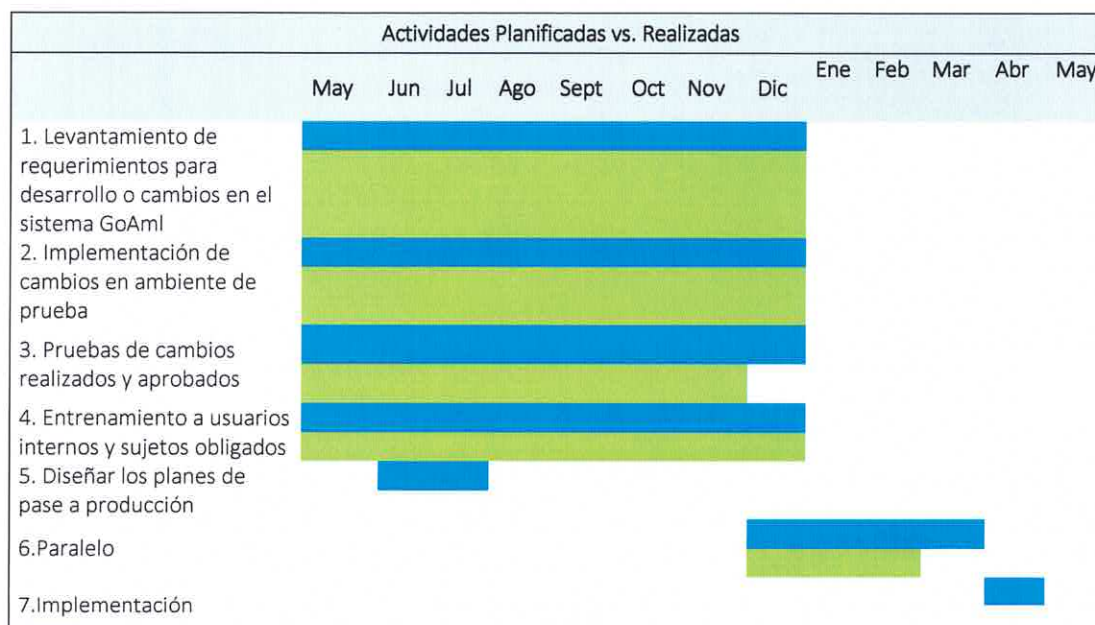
Actividades Planificadas vs. Realizadas

| | May | Jun | Jul | Ago | Sept | Oct | Nov | Dic | Ene | Feb | Mar | Abr | May |
|---|---|---|---|---|---|---|---|---|---|---|---|---|---|
| 1. Levantamiento de requerimientos para desarrollo o cambios en el sistema GoAml | | | | | | | | | | | | | |
| 2. Implementación de cambios en ambiente de prueba | | | | | | | | | | | | | |
| 3. Pruebas de cambios realizados y aprobados | | | | | | | | | | | | | |
| 4. Entrenamiento a usuarios internos y sujetos obligados | | | | | | | | | | | | | |
| 5. Diseñar los planes de pase a producción | | | | | | | | | | | | | |
| 6.Paralelo | | | | | | | | | | | | | |
| 7.Implementación | | | | | | | | | | | | | |